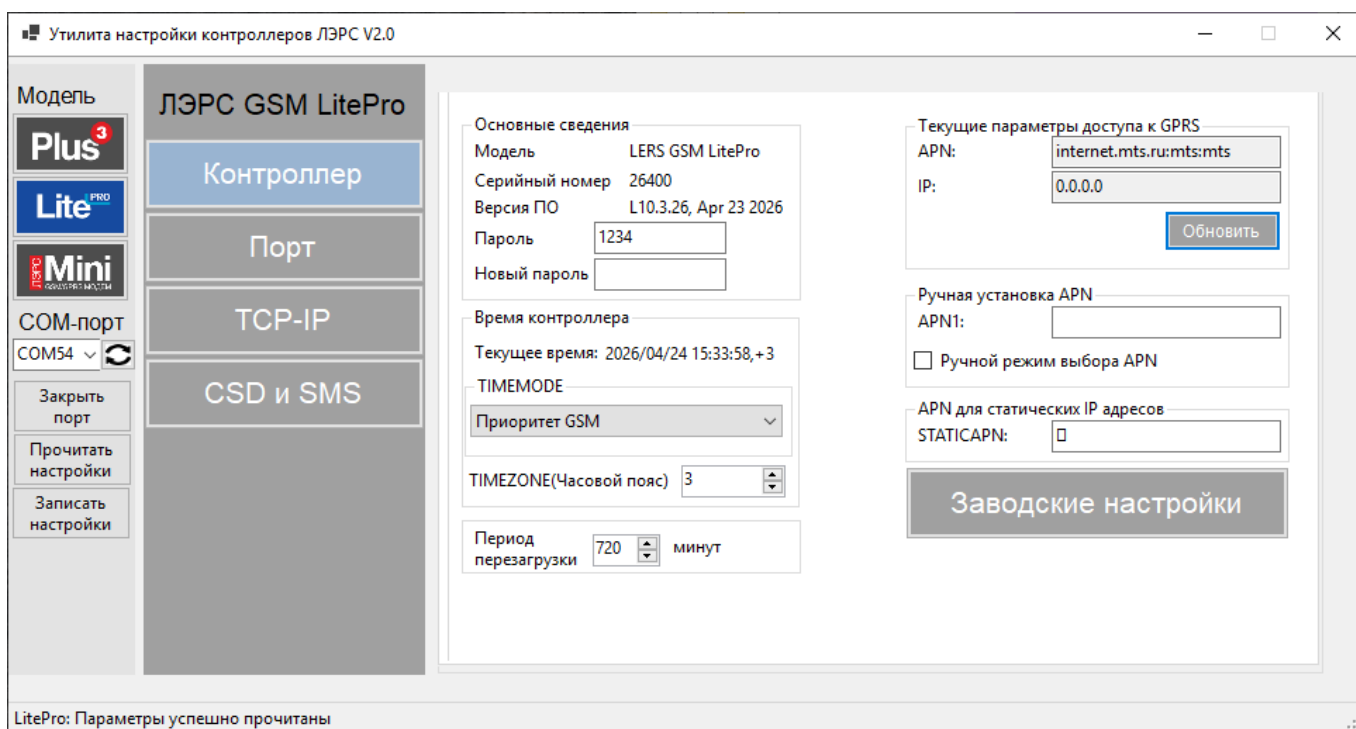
Утилита настройки контроллеров ЛЭРС V2.0

Модель

Plus 3

Lite PRO

ЛЭРС Mini GSM/GPRS МОДЕМ

COM-порт

COM54

Закрыть порт

Прочитать настройки

Записать настройки

ЛЭРС GSM LitePro

Контроллер

Порт

TCP-IP

CSD и SMS

Основные сведения

Модель LERS GSM LitePro

Серийный номер 26400

Версия ПО L10.3.26, Apr 23 2026

Пароль 1234

Новый пароль

Время контроллера

Текущее время: 2026/04/24 15:33:58,+3

TIMEMODE

Приоритет GSM

TIMEZONE(Часовой пояс) 3

Период перезагрузки 720 минут

Текущие параметры доступа к GPRS

APN: internet.mts.ru:mts:mts

IP: 0.0.0.0

Обновить

Ручная установка APN

APN1:

Ручной режим выбора APN

APN для статических IP адресов

STATICAPN:

Заводские настройки

LitePro: Параметры успешно прочитаны